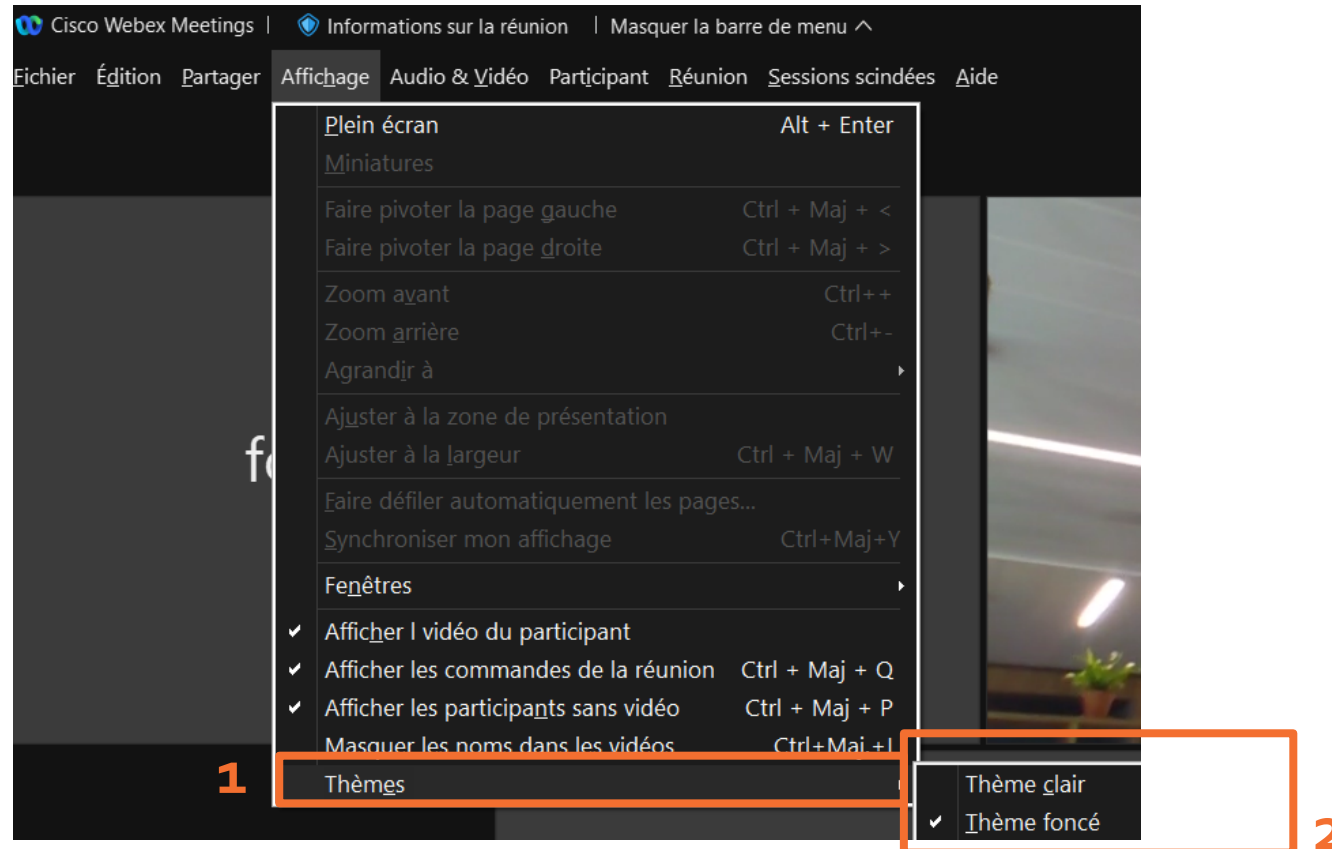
Cisco Webex Meetings | Informations sur la réunion | Masquer la barre de menu

Fichier Édition Partager Affichage Audio & Vidéo Participant Réunion Sessions scindées Aide

Plein écran Alt + Enter
Miniatures
Faire pivoter la page gauche Ctrl + Maj + <
Faire pivoter la page droite Ctrl + Maj + >
Zoom avant Ctrl++
Zoom arrière Ctrl+-
Agrandir à
Ajuster à la zone de présentation
Ajuster à la largeur Ctrl + Maj + W
Faire défiler automatiquement les pages...
Synchroniser mon affichage Ctrl+Maj+Y
Fenêtres
Afficher l vidéo du participant
Afficher les commandes de la réunion Ctrl + Maj + Q
Afficher les participants sans vidéo Ctrl + Maj + P
Masquer les noms dans les vidéos Ctrl+Maj+L
Thèmes

fe

1

Thème clair
Thème foncé

2